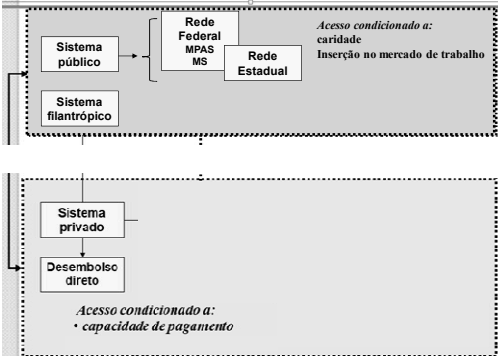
Sistema público

Rede Federal MPAS MS

Rede Estadual

Acesso condicionado a:
caridade
Inserção no mercado de trabalho

Sistema filantrópico

Sistema privado

Desembolso direto

Acesso condicionado a:
• capacidade de pagamento